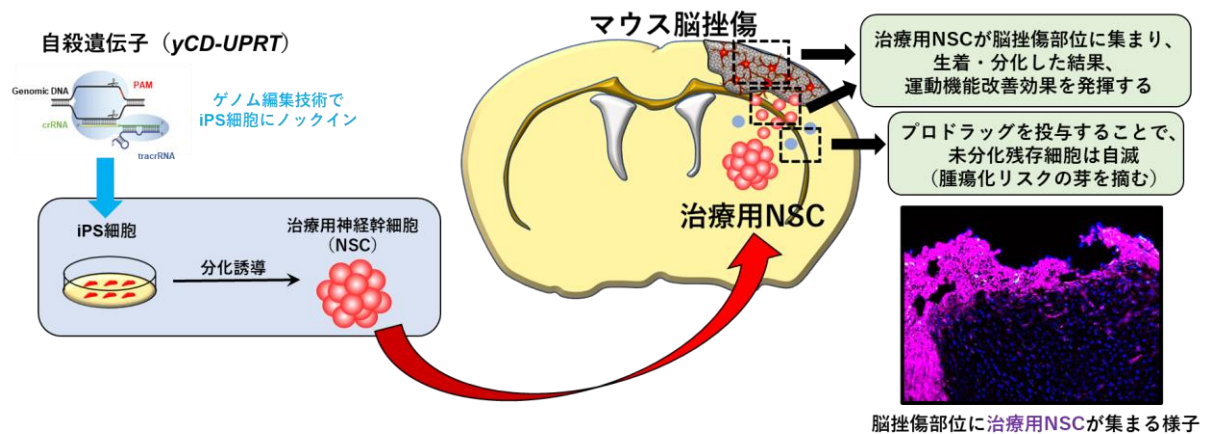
自殺遺伝子（yCD-UPRT）

Genomic DNA

PAM

crRNA

tracrRNA

ゲノム編集技術で
iPS細胞にノックイン

iPS細胞

分化誘導

治療用神経幹細胞
（NSC）

マウス脳挫傷

治療用NSC

治療用NSCが脳挫傷部位に集まり、
生着・分化した結果、
運動機能改善効果を発揮する

プロドラッグを投与することで、
未分化残存細胞は自滅
（腫瘍化リスクの芽を摘む）

脳挫傷部位に治療用NSCが集まる様子